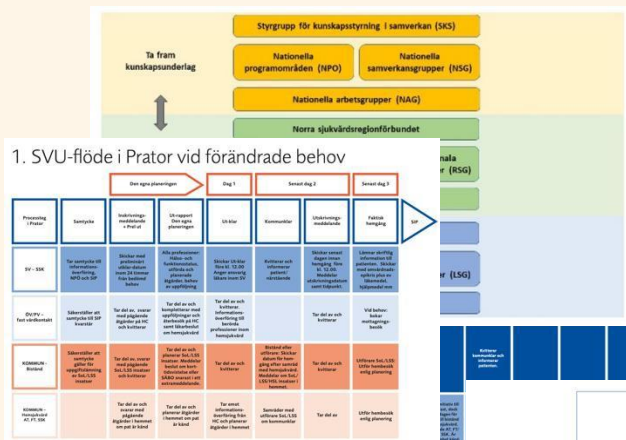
Styrgrupp för kunskapsstyrning i samverkan (SKS)

Ta fram kunskapsunderlag

Nationella programområden (NPO)

Nationella samverkansgrupper (NSG)

Nationella arbetsgrupper (NAG)

Norra sjukvårdsregionförbundet

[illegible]nala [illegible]r (RSG)

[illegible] (LSG)

1. SVU-flöde i Prator vid förändrade behov

Den egna planeringen

Dag 1

Senast dag 2

Senast dag 3

| Processteg i Prator | Samtycke | Inskrivningsmeddelande + Prel at | Ut-rapport Den egna planeringen | Ut-klar | Kommunicer | Utskrivningsmeddelande | Faktisk hemgång | SIP |
|---|---|---|---|---|---|---|---|---|
| SV – SSK | Tar samtycke till informationsöverföring, NPÖ och SIP | Skickar med preliminärt utskrivningsdatum inom 24 timmar från beslutad behov | Alla professioner Hälso- och funktionsstatus, utförda och planerade åtgärder, behov av uppföljning | Skickar Ut-klar före kl. 12.00 Anger ansvarig läkare inom SV | Kvitterar och informerar patient/ närstående | Skickar senast dagen innan hemgång före kl. 12.00 Meddelar utskrivningsdatum samt tidpunkt. | Lämnar skriftlig information till patienten. Skickar med omvårdnadsepikris plus ev läkemedel. Nyligenkö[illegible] | |
| ÖV/PV – Fast vårdkontakt | Säkerställer att samtycke till SIP inhämtats | Tar del av, svarar med pågående åtgärder i hemmet och kvitterar | Tar del av och kompletterar med uppföljningar och läkarbesök på HC samt läkarbesök om hemsjukvård | Tar del av och kvitterar. Informationsöverföring till berörda professioner inom hemsjukvård | | Tar del av och kvitterar | Vid behov: bokar mottagningsbesök | |
| KOMMUN – Bistånd | Säkerställer att samtycke gäller för uppgiftslämning av SoL/LSS insatser | Tar del av, svarar med pågående SoL/LSS insatser och kvitterar | Tar del av och planerar SoL/LSS insatser. Meddelar beslut av korttidsvistelse eller SÄBO ansvar i till informationsutbyte. | Tar del av och kvitterar | Biståndsbedömer och utför sina insatser: Skickar datum för hemgång efter samråd med hemsjukvård. Meddelar om SoL/LSS/HSL insatser i hemmet. | | Utförare SoL/LSS: Utför hembesök enligt planering | |
| KOMMUN – Hemsjukvård AT, FT, SSK | | Tar del av och svarar med pågående åtgärder i hemmet om pat är känd | Tar del av och planerar åtgärder i hemmet om pat är känd | Tar emot informationsöverföring från HC och planerar åtgärder i hemmet | Samråder med utförare SoL/LSS om kommunikar | Tar del av | Utför hembesök enligt planering | |

Kvitterar kommunikar och informerar patienten.